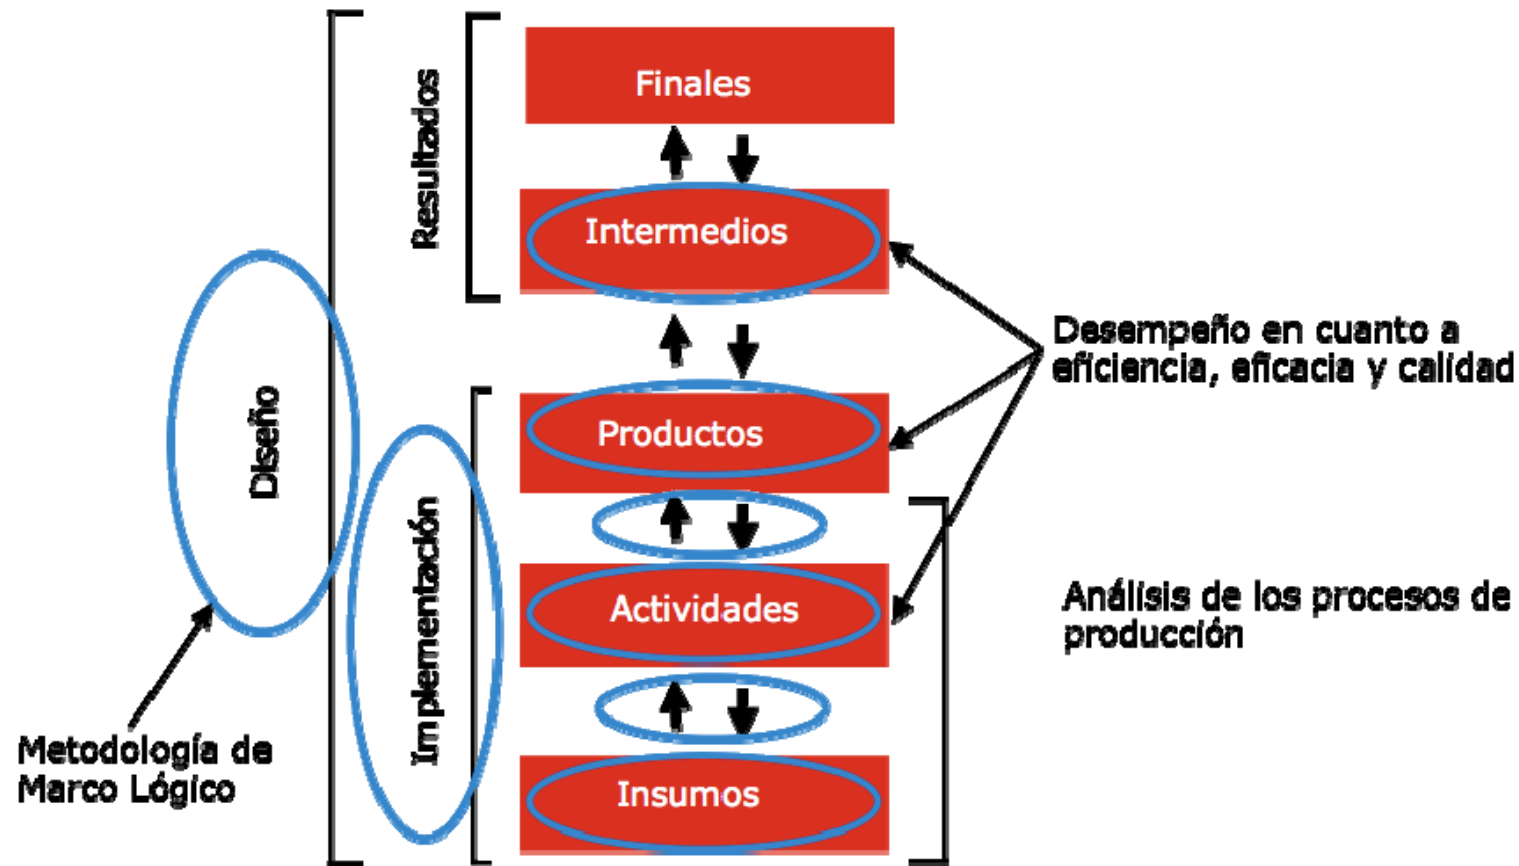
Resultados

Finales

Intermedios

Productos

Actividades

Insumos

Diseño

Implementación

Desempeño en cuanto a eficiencia, eficacia y calidad

Análisis de los procesos de producción

Metodología de Marco Lógico